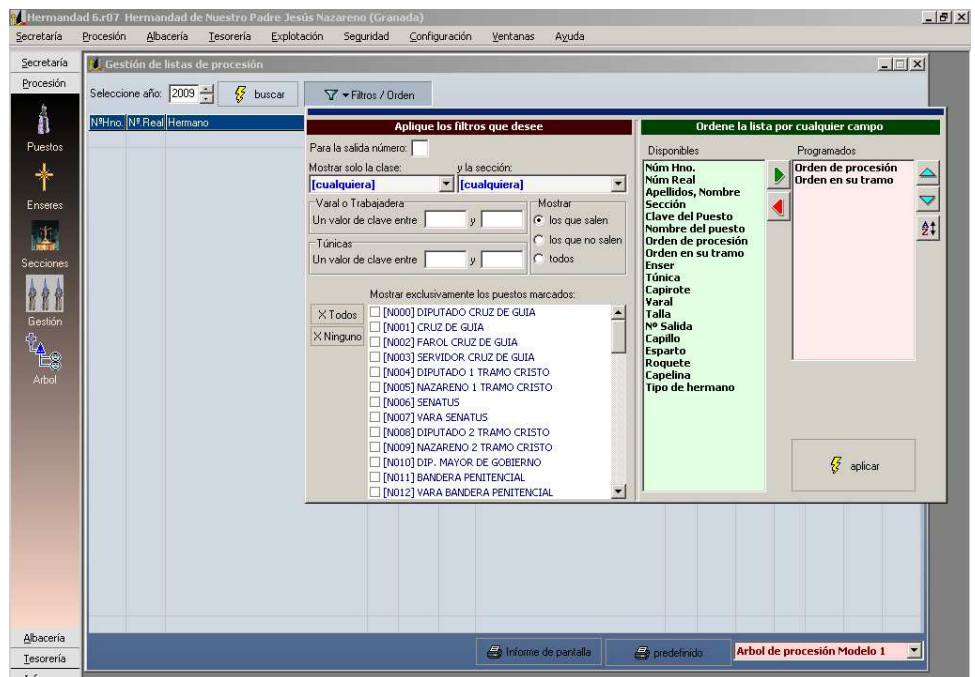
Hermandad 6.r07 Hermandad de Nuestro Padre Jesús Nazareno (Granada)

Secretaría Procesión Albacería Tesorería Explotación Seguridad Configuración Ventanas Ayuda

Secretaría
Procesión
Puestos
Enseres
Secciones
Gestión
Arbol
Albacería
Tesorería

Gestión de listas de procesión

Seleccione año: 2009 buscar Filtros / Orden

NºHno. Nº Real Hermano

Aplique los filtros que desee

Para la salida número:

Mostrar solo la clase: [cualquiera]
y la sección: [cualquiera]

Varal o Trabajadera
Un valor de clave entre y

Túnicas
Un valor de clave entre y

Mostrar
los que salen
los que no salen
todos

Mostrar exclusivamente los puestos marcados:

X Todos
X Ninguno

[N000] DIPUTADO CRUZ DE GUIA
[N001] CRUZ DE GUIA
[N002] FAROL CRUZ DE GUIA
[N003] SERVIDOR CRUZ DE GUIA
[N004] DIPUTADO 1 TRAMO CRISTO
[N005] NAZARENO 1 TRAMO CRISTO
[N006] SENATUS
[N007] VARA SENATUS
[N008] DIPUTADO 2 TRAMO CRISTO
[N009] NAZARENO 2 TRAMO CRISTO
[N010] DIP. MAYOR DE GOBIERNO
[N011] BANDERA PENITENCIAL
[N012] VARA BANDERA PENITENCIAL

Ordene la lista por cualquier campo

Disponibles
Núm Hno.
Núm Real
Apellidos, Nombre
Sección
Clave del Puesto
Nombre del puesto
Orden de procesión
Orden en su tramo
Enser
Túnica
Capirote
Varal
Talla
Nº Salida
Capillo
Esparto
Roquete
Capelina
Tipo de hermano

Programados
Orden de procesión
Orden en su tramo

aplicar

Informe de pantalla
predefinido
Arbol de procesión Modelo 1